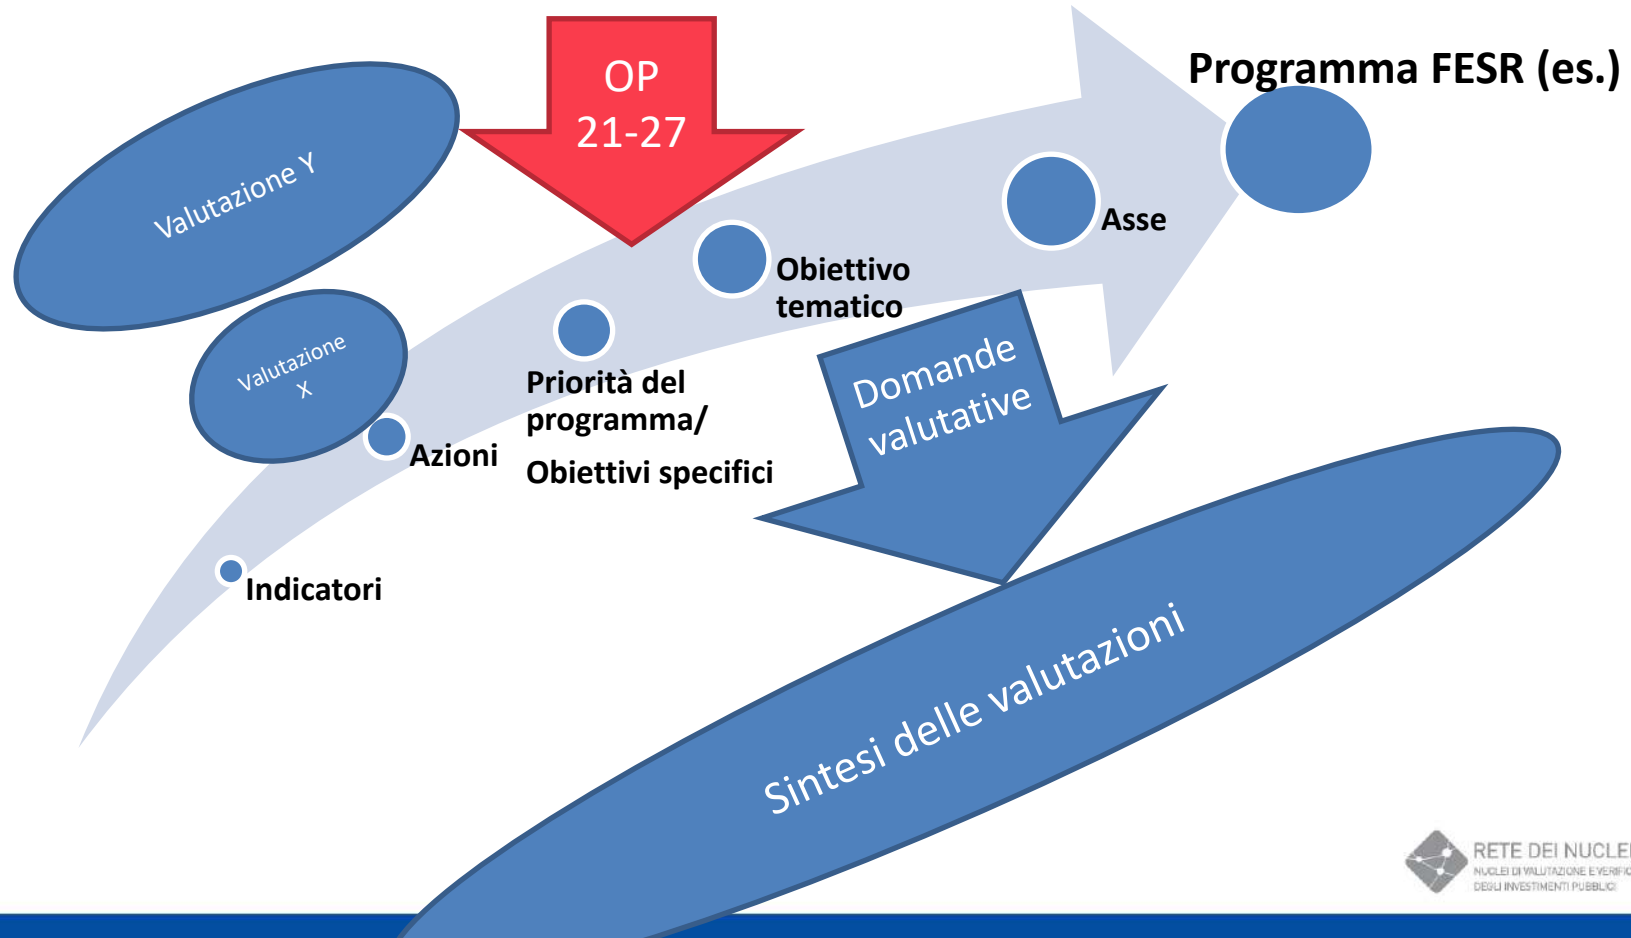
OP 21-27

Programma FESR (es.)

Valutazione Y

Valutazione X

Asse

Obiettivo tematico

Priorità del programma/

Obiettivi specifici

Azioni

Indicatori

Domande valutative

Sintesi delle valutazioni

RETE DEI NUCLEI
NUCLEI DI VALUTAZIONE E VERIFIC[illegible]
DEGLI INVESTIMENTI PUBBLICI